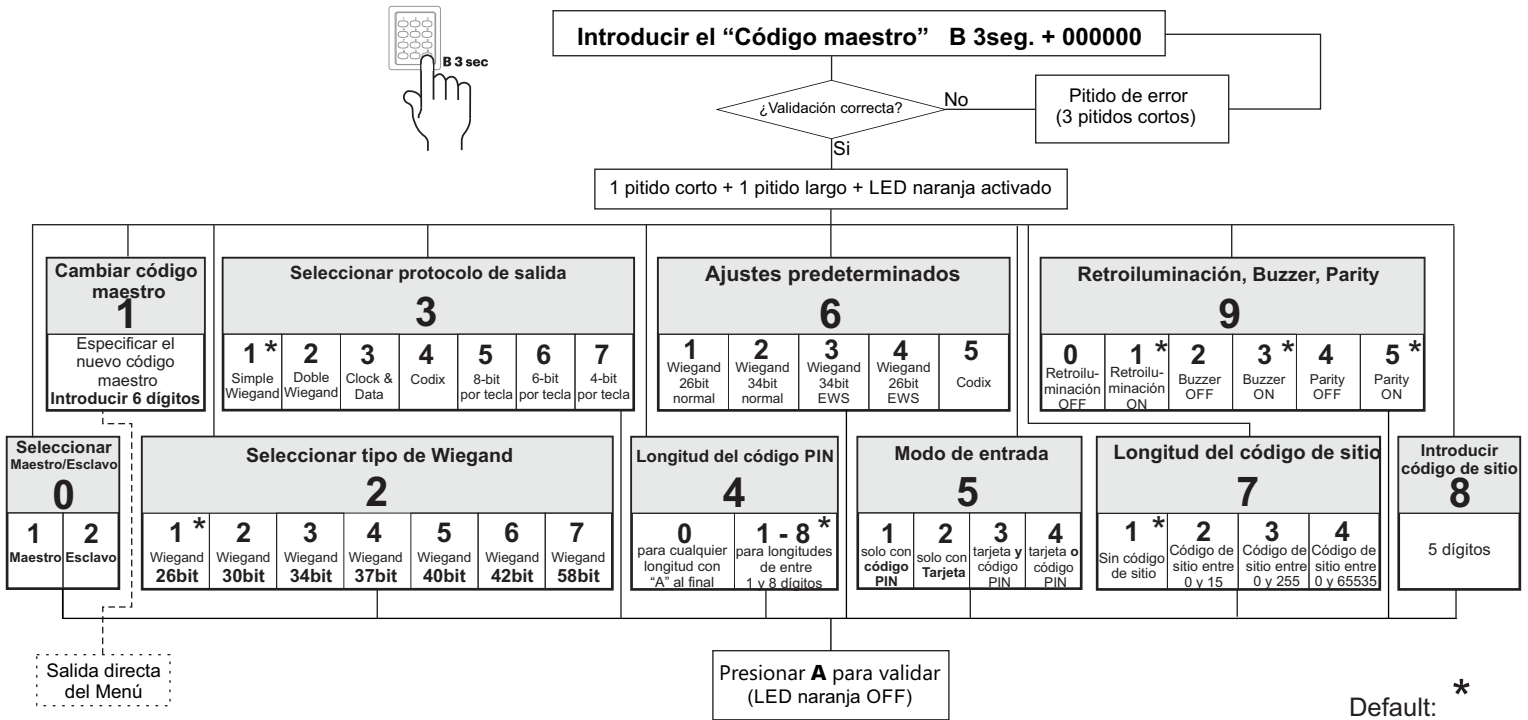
B 3 sec

Introducir el "Código maestro" B 3seg. + 000000

¿Validación correcta?

No

Pitido de error (3 pitidos cortos)

Si

1 pitido corto + 1 pitido largo + LED naranja activado

Cambiar código maestro
1
Especificar el nuevo código maestro
**Introducir 6 dígitos**

Seleccionar protocolo de salida
3

| 1 * | 2 | 3 | 4 | 5 | 6 | 7 |
|---|---|---|---|---|---|---|
| Simple Wiegand | Doble Wiegand | Clock & Data | Codix | 8-bit por tecla | 6-bit por tecla | 4-bit por tecla |

Ajustes predeterminados
6

| 1 | 2 | 3 | 4 | 5 |
|---|---|---|---|---|
| Wiegand 26bit normal | Wiegand 34bit normal | Wiegand 34bit EWS | Wiegand 26bit EWS | Codix |

Retroiluminación, Buzzer, Parity
9

| 0 | 1 * | 2 | 3 * | 4 | 5 * |
|---|---|---|---|---|---|
| Retroiluminación OFF | Retroiluminación ON | Buzzer OFF | Buzzer ON | Parity OFF | Parity ON |

Seleccionar Maestro/Esclavo
0

| 1 | 2 |
|---|---|
| Maestro | Esclavo |

Seleccionar tipo de Wiegand
2

| 1 * | 2 | 3 | 4 | 5 | 6 | 7 |
|---|---|---|---|---|---|---|
| Wiegand 26bit | Wiegand 30bit | Wiegand 34bit | Wiegand 37bit | Wiegand 40bit | Wiegand 42bit | Wiegand 58bit |

Longitud del código PIN
4

| 0 | 1 - 8 * |
|---|---|
| para cualquier longitud con "A" al final | para longitudes de entre 1 y 8 dígitos |

Modo de entrada
5

| 1 | 2 | 3 | 4 |
|---|---|---|---|
| solo con **código PIN** | solo con **Tarjeta** | tarjeta **y** código PIN | tarjeta **o** código PIN |

Longitud del código de sitio
7

| 1 * | 2 | 3 | 4 |
|---|---|---|---|
| Sin código de sitio | Código de sitio entre 0 y 15 | Código de sitio entre 0 y 255 | Código de sitio entre 0 y 65535 |

Introducir código de sitio
8
5 dígitos

Salida directa del Menú

Presionar **A** para validar (LED naranja OFF)

Default: *